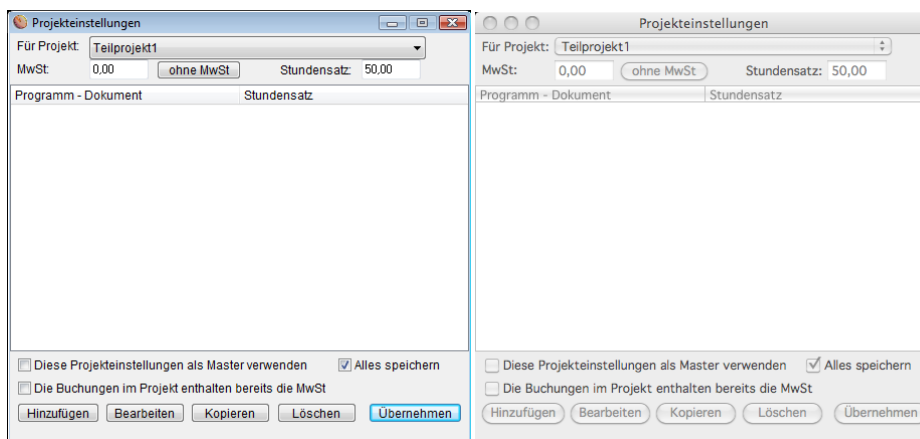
Projekteinstellungen

Für Projekt: Teilprojekt1

MwSt: 0,00 ohne MwSt Stundensatz: 50,00

| Programm - Dokument | Stundensatz |
|---|---|

Diese Projekteinstellungen als Master verwenden

Alles speichern

Die Buchungen im Projekt enthalten bereits die MwSt

Hinzufügen Bearbeiten Kopieren Löschen Übernehmen

Projekteinstellungen

Für Projekt: Teilprojekt1

MwSt: 0,00 ohne MwSt Stundensatz: 50,00

| Programm - Dokument | Stundensatz |
|---|---|

Diese Projekteinstellungen als Master verwenden

Alles speichern

Die Buchungen im Projekt enthalten bereits die MwSt

Hinzufügen Bearbeiten Kopieren Löschen Übernehmen